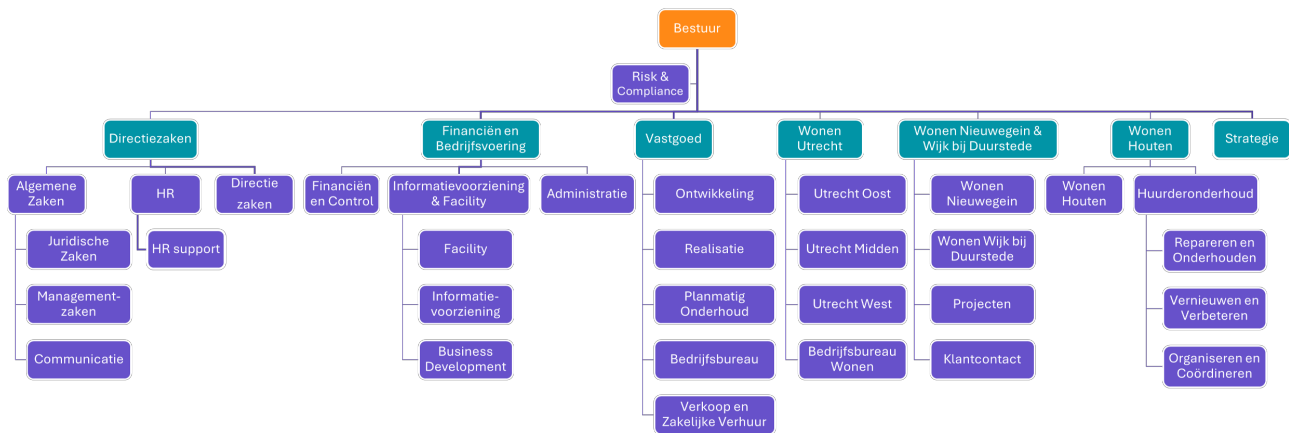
Bestuur

Risk & Compliance

Directiezaken

Algemene Zaken

Juridische Zaken

Management-zaken

Communicatie

HR

HR support

Directie zaken

Financiën en Bedrijfsvoering

Financiën en Control

Informatievoorziening & Facility

Facility

Informatie-voorziening

Business Development

Administratie

Vastgoed

Ontwikkeling

Realisatie

Planmatig Onderhoud

Bedrijfsbureau

Verkoop en Zakelijke Verhuur

Wonen Utrecht

Utrecht Oost

Utrecht Midden

Utrecht West

Bedrijfsbureau Wonen

Wonen Nieuwegein & Wijk bij Duurstede

Wonen Nieuwegein

Wonen Wijk bij Duurstede

Projecten

Klantcontact

Wonen Houten

Wonen Houten

Huurderonderhoud

Repareren en Onderhouden

Vernieuwen en Verbeteren

Organiseren en Coördineren

Strategie